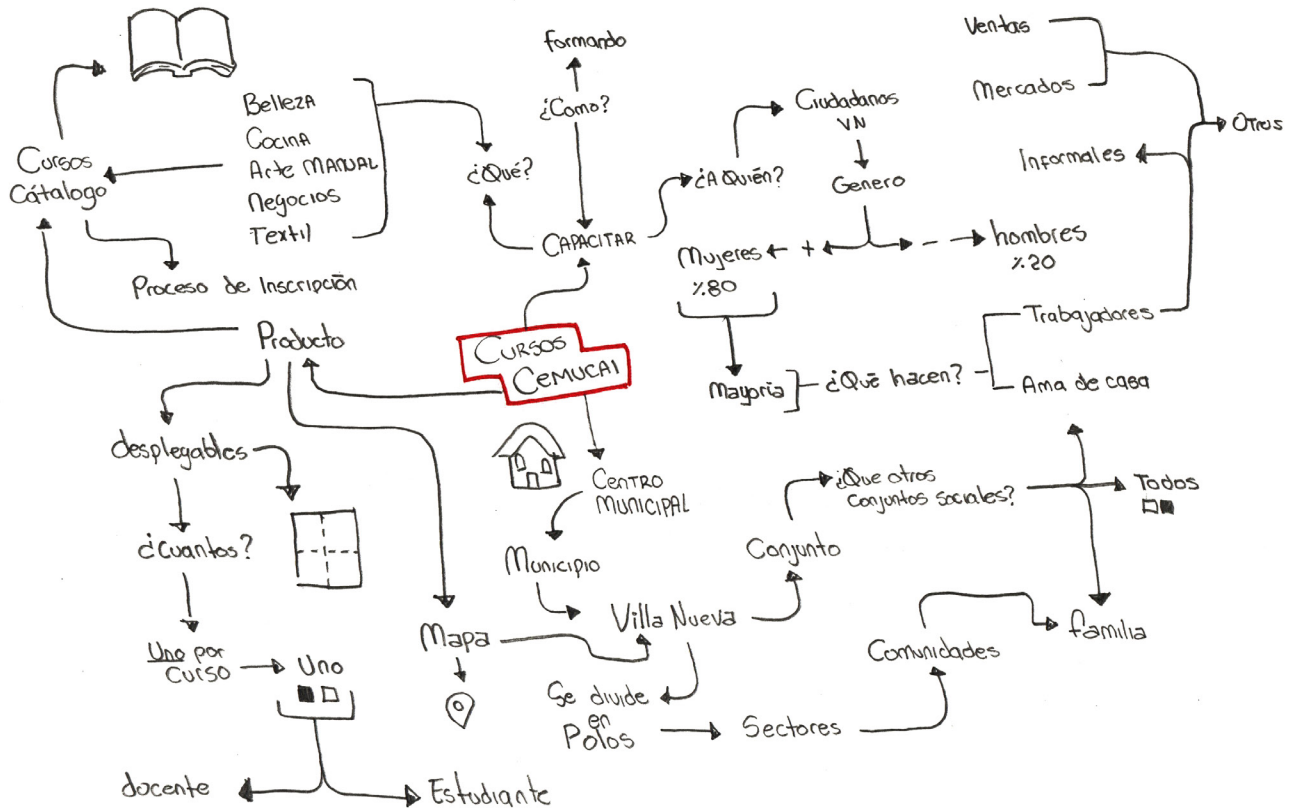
formando

¿Como?

Ventas

Mercados

Otros

Ciudadanos
VN

Belleza
Cocina
Arte MANUAL
Negocios
Textil

Cursos
Cátalogo

¿Qué?

¿A Quién?

Genero

Informales

Proceso de Inscripción

CAPACITAR

Mujeres
%80

+

hombres
%20

Producto

CURSOS
CEMUCAI

Trabajadores

Mayoria

¿Qué hacen?

Ama de casa

desplegables

CENTRO
MUNICIPAL

¿Que otros
Conjuntos sociales?

Todos

¿cuantos?

Municipio

Conjunto

Villa Nueva

Mapa

Comunidades

familia

Uno por
Curso

Uno

Se divide
en
Polos

Sectores

docente

Estudiante